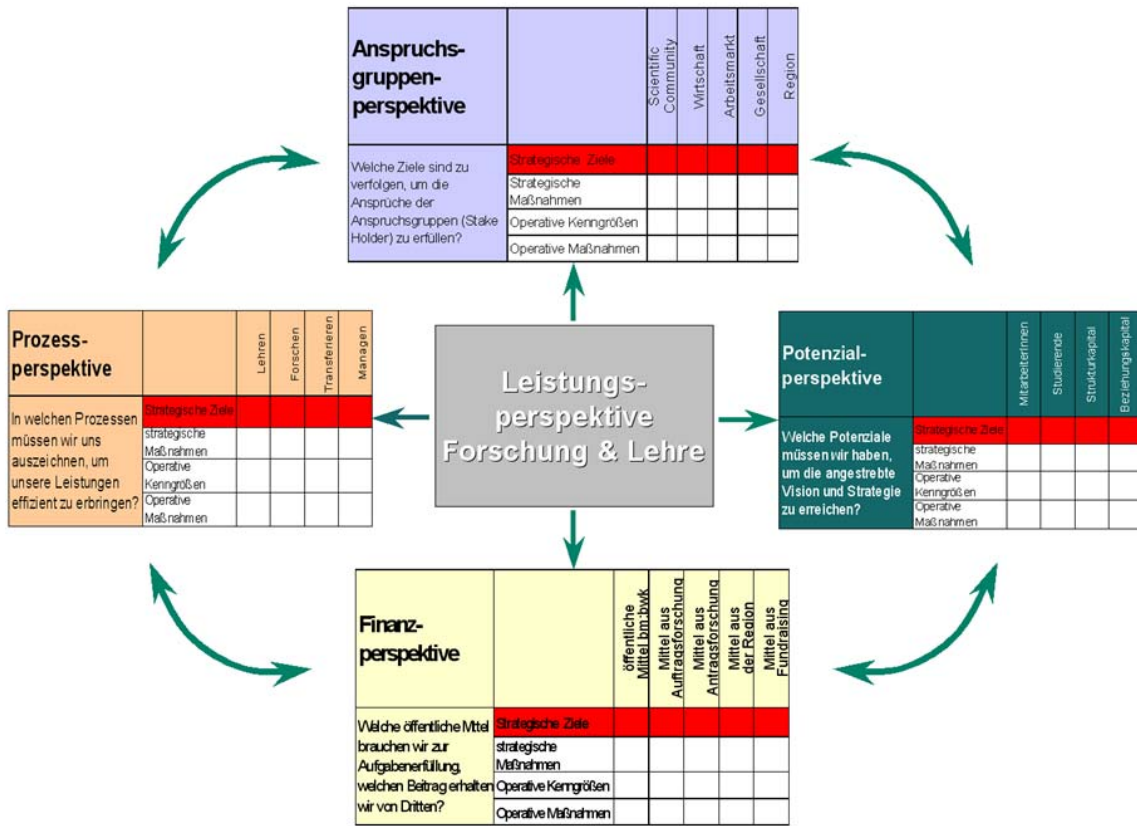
| Anspruchsgruppenperspektive | | Scientific Community | Wirtschaft | Arbeitsmarkt | Gesellschaft | Region |
|---|---|---|---|---|---|---|
| Welche Ziele sind zu verfolgen, um die Ansprüche der Anspruchsgruppen (Stake Holder) zu erfüllen? | Strategische Ziele | | | | | |
| | Strategische Maßnahmen | | | | | |
| | Operative Kenngrößen | | | | | |
| | Operative Maßnahmen | | | | | |

| Prozessperspektive | | Lehren | Forschen | Transferieren | Managen |
|---|---|---|---|---|---|
| In welchen Prozessen müssen wir uns auszeichnen, um unsere Leistungen effizient zu erbringen? | Strategische Ziele | | | | |
| | strategische Maßnahmen | | | | |
| | Operative Kenngrößen | | | | |
| | Operative Maßnahmen | | | | |

Leistungsperspektive Forschung & Lehre

| Potenzialperspektive | | Mitarbeiterinnen | Studierende | Strukturkapital | Beziehungskapital |
|---|---|---|---|---|---|
| Welche Potenziale müssen wir haben, um die angestrebte Vision und Strategie zu erreichen? | Strategische Ziele | | | | |
| | strategische Maßnahmen | | | | |
| | Operative Kenngrößen | | | | |
| | Operative Maßnahmen | | | | |

| Finanzperspektive | | öffentliche Mittel bm:bwk | Mittel aus Auftragsforschung | Mittel aus Antragsforschung | Mittel aus der Region | Mittel aus Fundraising |
|---|---|---|---|---|---|---|
| Welche öffentliche Mittel brauchen wir zur Aufgabenerfüllung, welchen Beitrag erhalten wir von Dritten? | Strategische Ziele | | | | | |
| | strategische Maßnahmen | | | | | |
| | Operative Kenngrößen | | | | | |
| | Operative Maßnahmen | | | | | |